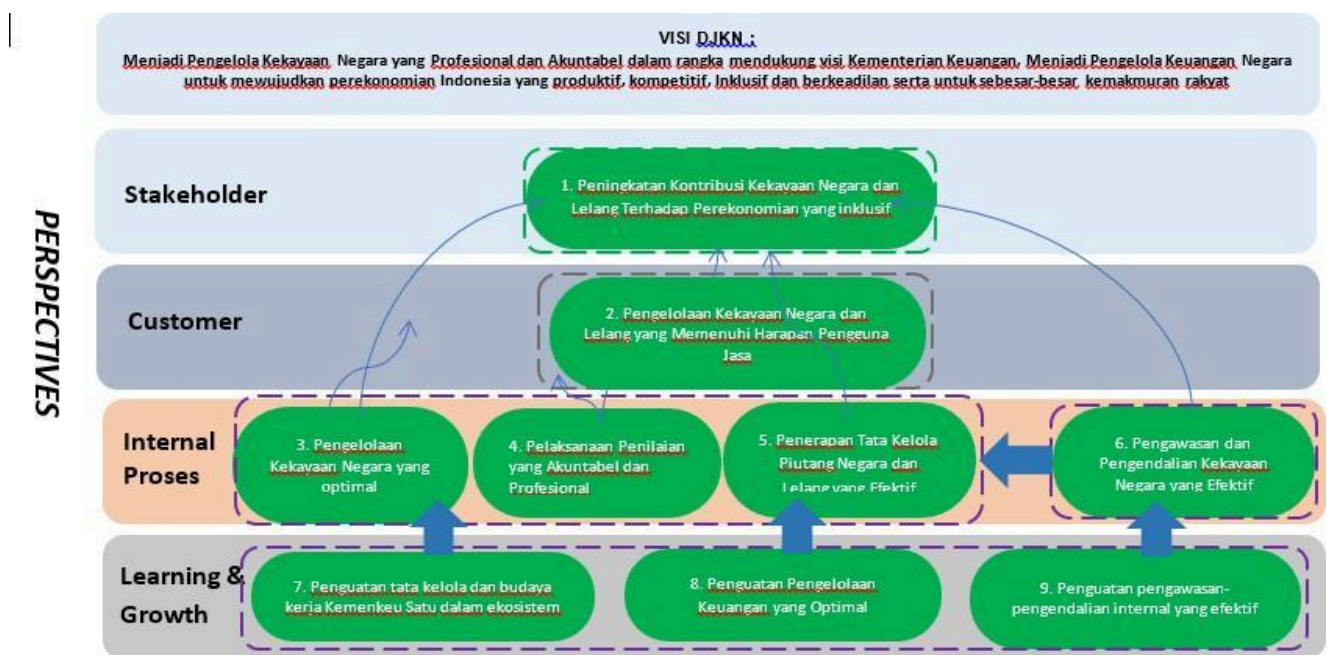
VISI DJKN :
Menjadi Pengelola Kekayaan Negara yang Profesional dan Akuntabel dalam rangka mendukung visi Kementerian Keuangan, Menjadi Pengelola Keuangan Negara untuk mewujudkan perekonomian Indonesia yang produktif, kompetitif, Inklusif dan berkeadilan serta untuk sebesar-besar kemakmuran rakyat

PERSPECTIVES

Stakeholder

1. Peningkatan Kontribusi Kekayaan Negara dan Lelang Terhadap Perekonomian yang inklusif

Customer

2. Pengelolaan Kekayaan Negara dan Lelang yang Memenuhi Harapan Pengguna Jasa

Internal Proses

3. Pengelolaan Kekayaan Negara yang optimal

4. Pelaksanaan Penilaian yang Akuntabel dan Profesional

5. Penerapan Tata Kelola Piutang Negara dan Lelang yang Efektif

6. Pengawasan dan Pengendalian Kekayaan Negara yang Efektif

Learning & Growth

7. Penguatan tata kelola dan budaya kerja Kemenkeu Satu dalam ekosistem

8. Penguatan Pengelolaan Keuangan yang Optimal

9. Penguatan pengawasan-pengendalian internal yang efektif